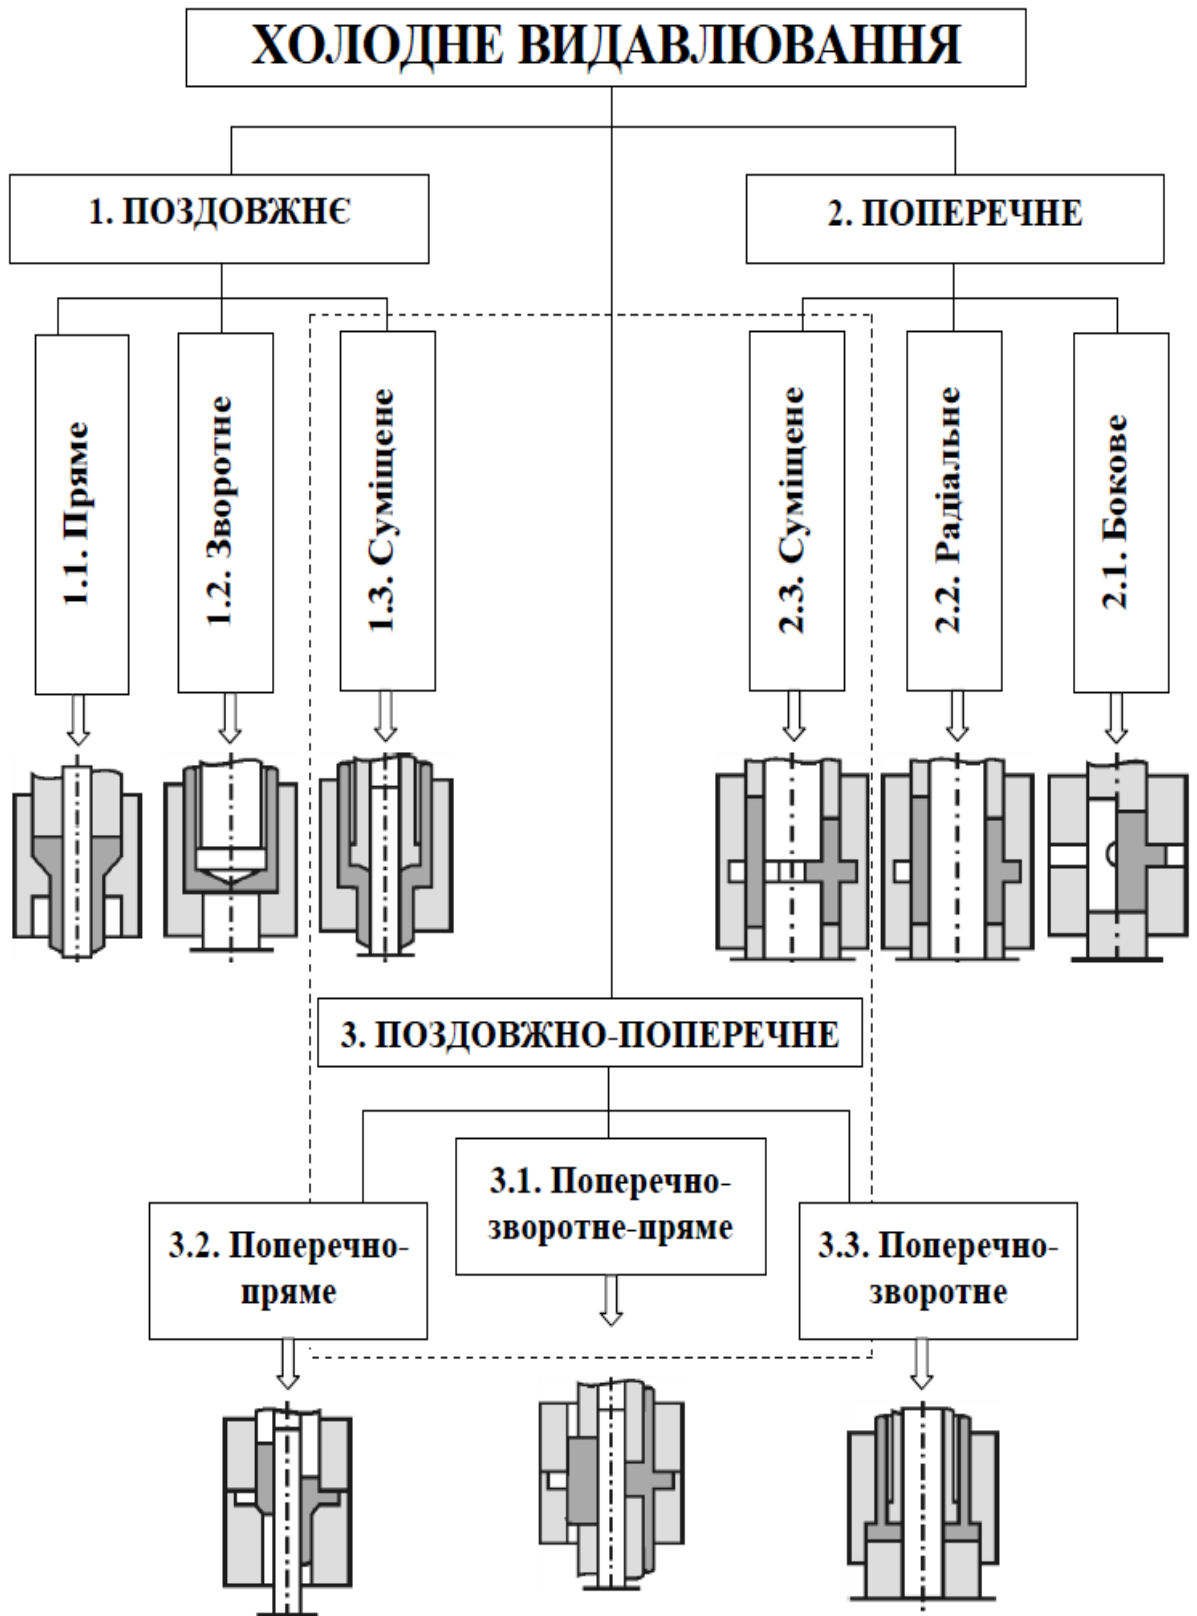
ХОЛОДНЕ ВИДАВЛЮВАННЯ

1. ПОЗДОВЖНЄ

2. ПОПЕРЕЧНЕ

1.1. Пряме

1.2. Зворотне

1.3. Суміщене

2.3. Суміщене

2.2. Радіальне

2.1. Бокове

3. ПОЗДОВЖНО-ПОПЕРЕЧНЕ

3.2. Поперечно-пряме

3.1. Поперечно-зворотне-пряме

3.3. Поперечно-зворотне